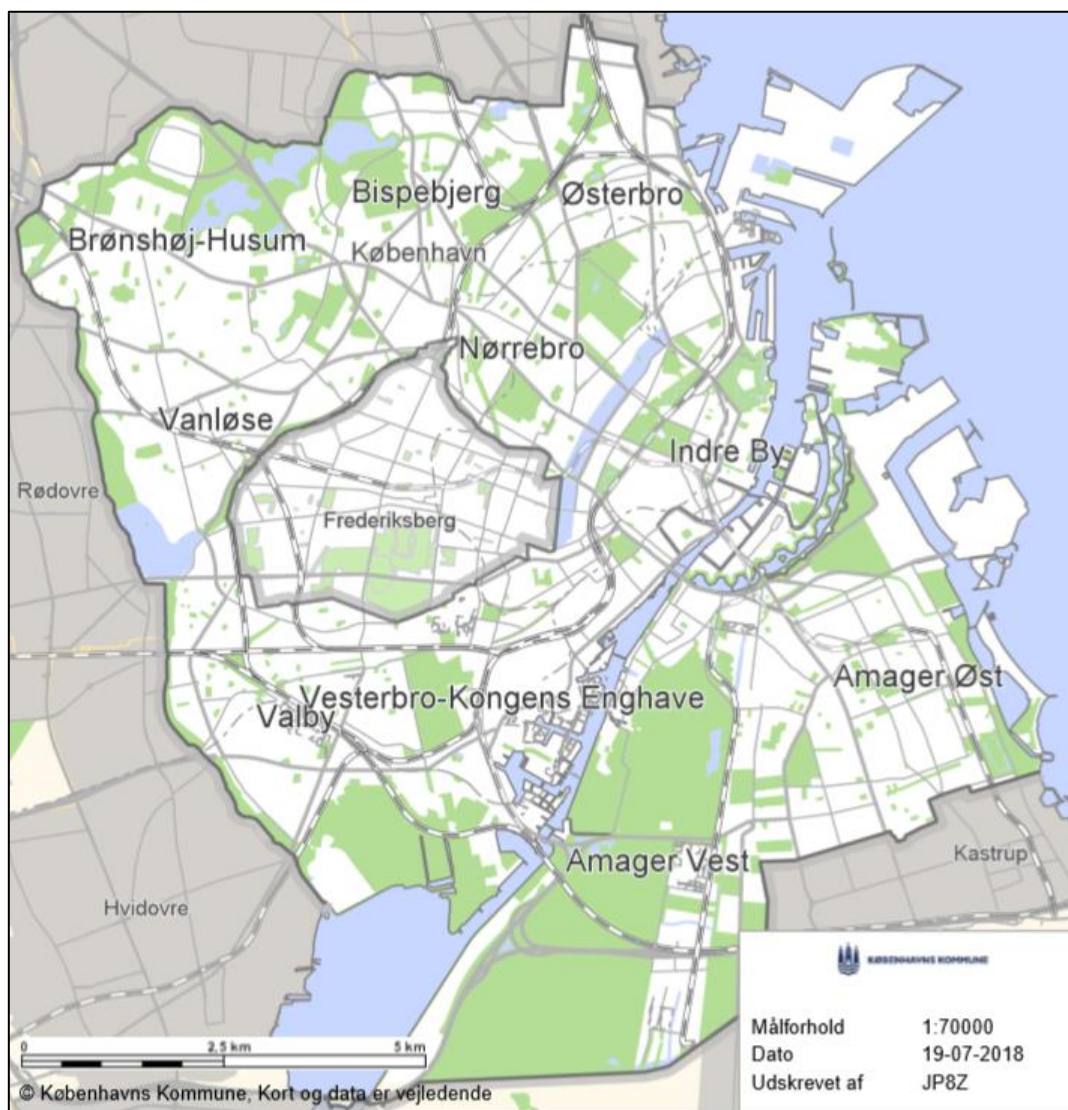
Bispebjerg
Østerbro
Brønshøj-Husum
København
Nørrebro
Vanløse
Indre By
Rødovre
Frederiksberg
Vesterbro-Kongens Enghave
Amager Øst
Valby
Amager Vest
Kastrup
Hvidovre

KØBENHAVNS KOMMUNE

| | |
|---|---|
| Målforhold | 1:70000 |
| Dato | 19-07-2018 |
| Udskrevet af | JP8Z |

0 2,5 km 5 km
© Københavns Kommune, Kort og data er vejledende